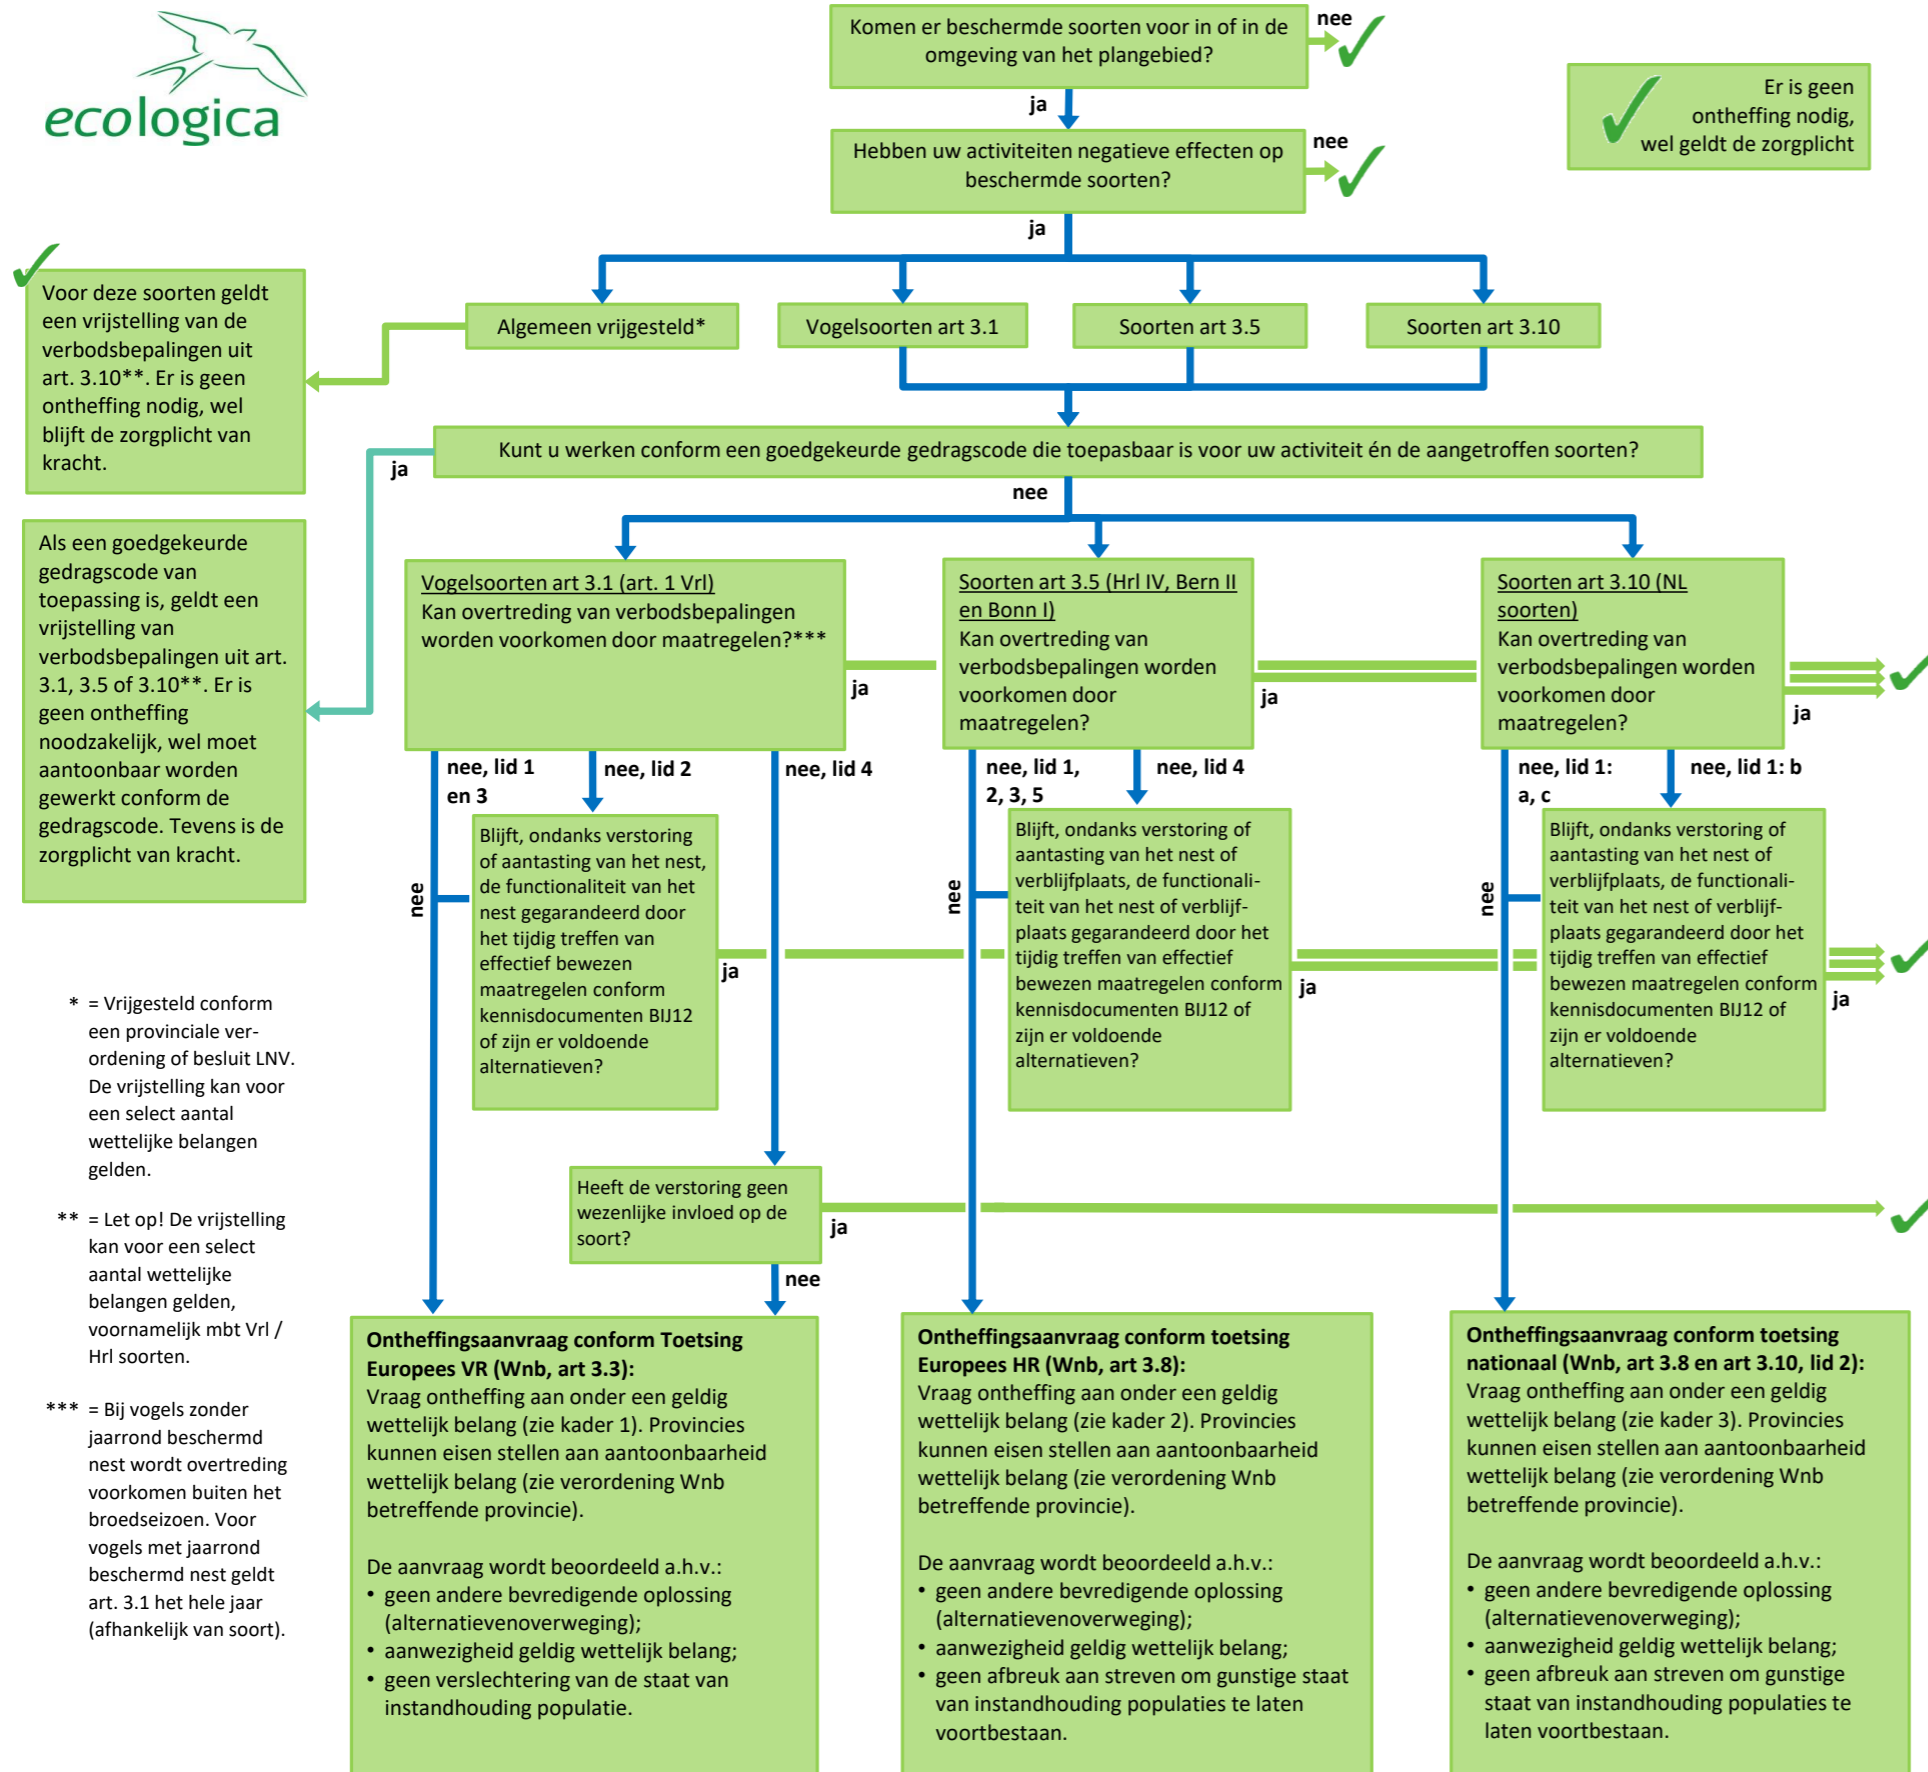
ecologica

Komen er beschermde soorten voor in of in de omgeving van het plangebied?

nee

ja

Er is geen ontheffing nodig, wel geldt de zorgplicht

Hebben uw activiteiten negatieve effecten op beschermde soorten?

nee

ja

Voor deze soorten geldt een vrijstelling van de verbodsbepalingen uit art. 3.10**. Er is geen ontheffing nodig, wel blijft de zorgplicht van kracht.

Algemeen vrijgesteld*

Vogelsoorten art 3.1

Soorten art 3.5

Soorten art 3.10

ja

Kunt u werken conform een goedgekeurde gedragscode die toepasbaar is voor uw activiteit én de aangetroffen soorten?

nee

Als een goedgekeurde gedragscode van toepassing is, geldt een vrijstelling van verbodsbepalingen uit art. 3.1, 3.5 of 3.10**. Er is geen ontheffing noodzakelijk, wel moet aantoonbaar worden gewerkt conform de gedragscode. Tevens is de zorgplicht van kracht.

Vogelsoorten art 3.1 (art. 1 Vrl)
Kan overtreding van verbodsbepalingen worden voorkomen door maatregelen?***

ja

Soorten art 3.5 (Hrl IV, Bern II en Bonn I)
Kan overtreding van verbodsbepalingen worden voorkomen door maatregelen?

ja

Soorten art 3.10 (NL soorten)
Kan overtreding van verbodsbepalingen worden voorkomen door maatregelen?

ja

nee, lid 1 en 3

nee, lid 2

nee, lid 4

nee, lid 1, 2, 3, 5

nee, lid 4

nee, lid 1: a, c

nee, lid 1: b

nee

Blijft, ondanks verstoring of aantasting van het nest, de functionaliteit van het nest gegarandeerd door het tijdig treffen van effectief bewezen maatregelen conform kennisdocumenten BIJ12 of zijn er voldoende alternatieven?

ja

nee

Blijft, ondanks verstoring of aantasting van het nest of verblijfplaats, de functionaliteit van het nest of verblijfplaats gegarandeerd door het tijdig treffen van effectief bewezen maatregelen conform kennisdocumenten BIJ12 of zijn er voldoende alternatieven?

ja

nee

Blijft, ondanks verstoring of aantasting van het nest of verblijfplaats, de functionaliteit van het nest of verblijfplaats gegarandeerd door het tijdig treffen van effectief bewezen maatregelen conform kennisdocumenten BIJ12 of zijn er voldoende alternatieven?

ja

* = Vrijgesteld conform een provinciale verordening of besluit LNV. De vrijstelling kan voor een select aantal wettelijke belangen gelden.

** = Let op! De vrijstelling kan voor een select aantal wettelijke belangen gelden, voornamelijk mbt Vrl / Hrl soorten.

*** = Bij vogels zonder jaarrond beschermd nest wordt overtreding voorkomen buiten het broedseizoen. Voor vogels met jaarrond beschermd nest geldt art. 3.1 het hele jaar (afhankelijk van soort).

Heeft de verstoring geen wezenlijke invloed op de soort?

ja

nee

Ontheffingsaanvraag conform Toetsing Europees VR (Wnb, art 3.3):
Vraag ontheffing aan onder een geldig wettelijk belang (zie kader 1). Provincies kunnen eisen stellen aan aantoonbaarheid wettelijk belang (zie verordening Wnb betreffende provincie).

De aanvraag wordt beoordeeld a.h.v.:
• geen andere bevredigende oplossing (alternatievenoverweging);
• aanwezigheid geldig wettelijk belang;
• geen verslechtering van de staat van instandhouding populatie.

Ontheffingsaanvraag conform toetsing Europees HR (Wnb, art 3.8):
Vraag ontheffing aan onder een geldig wettelijk belang (zie kader 2). Provincies kunnen eisen stellen aan aantoonbaarheid wettelijk belang (zie verordening Wnb betreffende provincie).

De aanvraag wordt beoordeeld a.h.v.:
• geen andere bevredigende oplossing (alternatievenoverweging);
• aanwezigheid geldig wettelijk belang;
• geen afbreuk aan streven om gunstige staat van instandhouding populaties te laten voortbestaan.

Ontheffingsaanvraag conform toetsing nationaal (Wnb, art 3.8 en art 3.10, lid 2):
Vraag ontheffing aan onder een geldig wettelijk belang (zie kader 3). Provincies kunnen eisen stellen aan aantoonbaarheid wettelijk belang (zie verordening Wnb betreffende provincie).

De aanvraag wordt beoordeeld a.h.v.:
• geen andere bevredigende oplossing (alternatievenoverweging);
• aanwezigheid geldig wettelijk belang;
• geen afbreuk aan streven om gunstige staat van instandhouding populaties te laten voortbestaan.